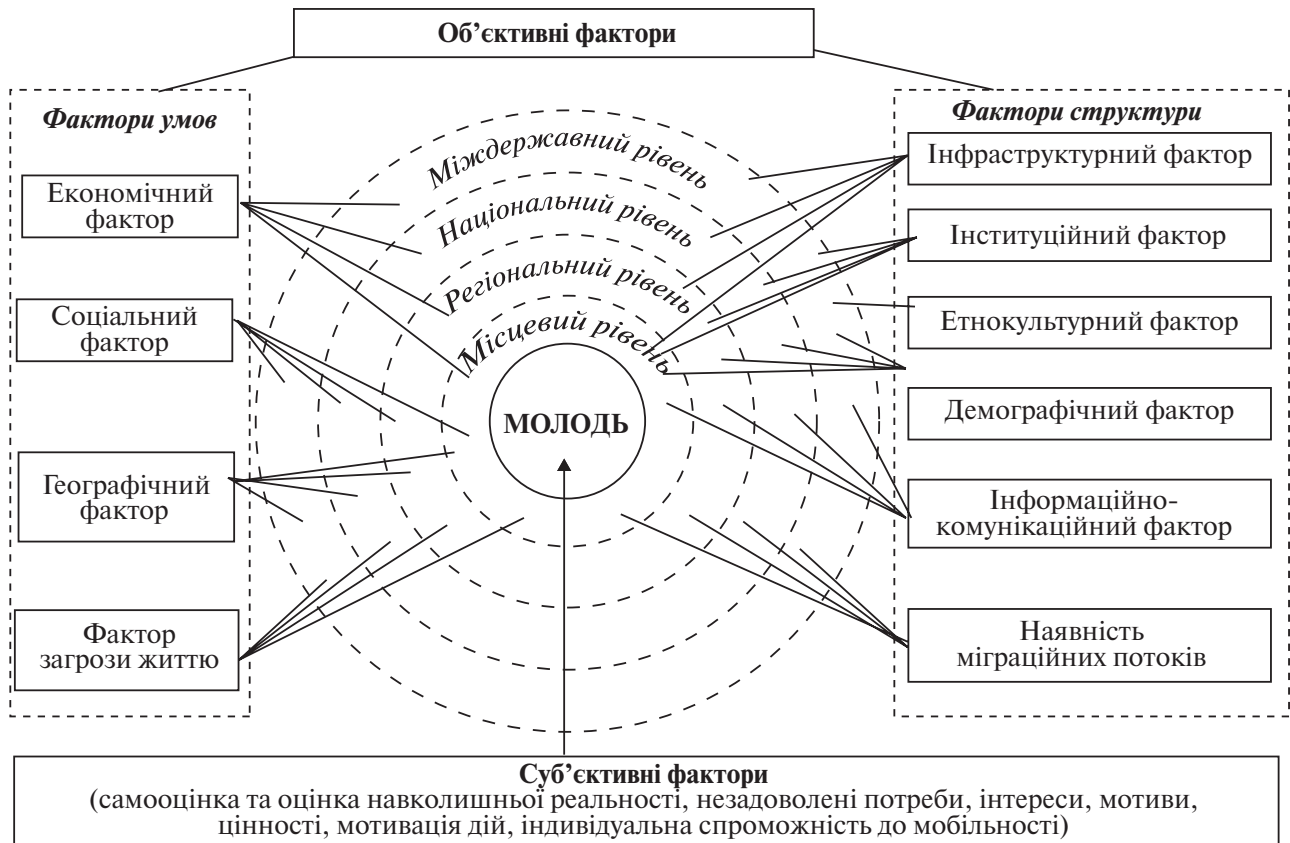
Об'єктивні фактори

Фактори умов

Економічний фактор

Соціальний фактор

Географічний фактор

Фактор загрози життю

Міждержавний рівень

Національний рівень

Регіональний рівень

Місцевий рівень

МОЛОДЬ

Фактори структури

Інфраструктурний фактор

Інституційний фактор

Етнокультурний фактор

Демографічний фактор

Інформаційно-комунікаційний фактор

Наявність міграційних потоків

Суб'єктивні фактори
(самооцінка та оцінка навколишньої реальності, незадоволені потреби, інтереси, мотиви, цінності, мотивація дій, індивідуальна спроможність до мобільності)